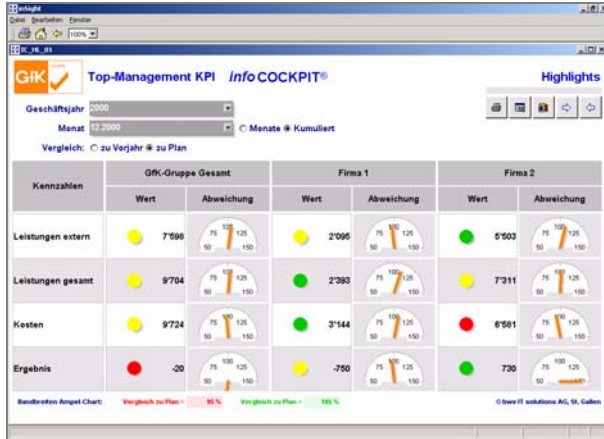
inSight
Datei Bearbeiten Fenster
100%
SC_HL_01

GfK Top-Management KPI infoCOCKPIT® Highlights

Geschäftsjahr 2000
Monat 12.2000 ○ Monate ● Kumuliert
Vergleich: ○ zu Vorjahr ● zu Plan

| Kennzahlen | GfK-Gruppe Gesamt Wert | GfK-Gruppe Gesamt Abweichung | Firma 1 Wert | Firma 1 Abweichung | Firma 2 Wert | Firma 2 Abweichung |
|---|---|---|---|---|---|---|
| Leistungen extern | 7'598 | 75 100 125 50 150 | 2'095 | 75 100 125 50 150 | 5'503 | 75 100 125 50 150 |
| Leistungen gesamt | 9'704 | 75 100 125 50 150 | 2'393 | 75 100 125 50 150 | 7'311 | 75 100 125 50 150 |
| Kosten | 9'724 | 75 100 125 50 150 | 3'144 | 75 100 125 50 150 | 6'581 | 75 100 125 50 150 |
| Ergebnis | -20 | 75 100 125 50 150 | -750 | 75 100 125 50 150 | 730 | 75 100 125 50 150 |

Bandbreiten Ampel-Chart: Vergleich zu Plan < 95 % Vergleich zu Plan > 105 % © bwe IT solutions AG, St. Gallen